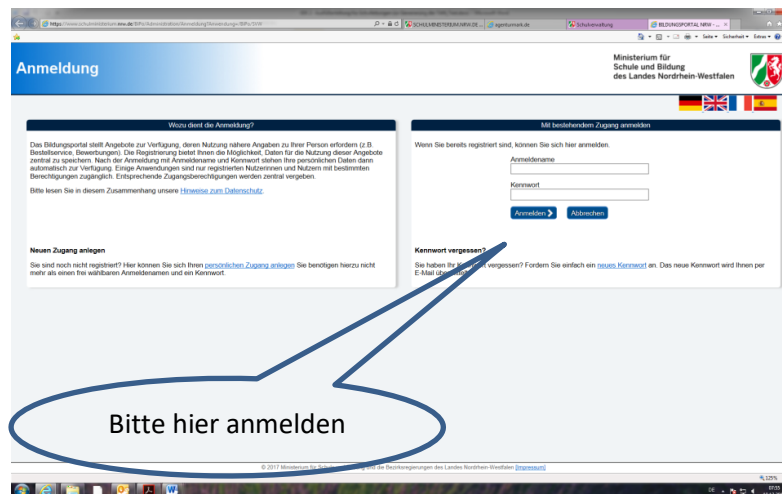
https://www.schulministerium.nrw.de/BiPo/Administration/Anmeldung/Anmeldung?BiPo/SSW

SCHULMINISTERIUM.NRW.DE ... | eigentumsmark.de | Schulverwaltung | BILDUNGSPORTAL NRW - ...

Seite ▾ Sicherheit ▾ Extras ▾

Anmeldung

Ministerium für Schule und Bildung des Landes Nordrhein-Westfalen

Wozu dient die Anmeldung?

Das Bildungsportal stellt Angebote zur Verfügung, deren Nutzung nähere Angaben zu Ihrer Person erfordern (z.B. Bestellservice, Bewerbungen). Die Registrierung bietet Ihnen die Möglichkeit, Daten für die Nutzung dieser Angebote zentral zu speichern. Nach der Anmeldung mit Anmeldename und Kennwort stehen Ihre persönlichen Daten dann automatisch zur Verfügung. Einige Anwendungen sind nur registrierten Nutzerinnen und Nutzern mit bestimmten Berechtigungen zugänglich. Entsprechende Zugangsberechtigungen werden zentral vergeben.

Bitte lesen Sie in diesem Zusammenhang unsere Hinweise zum Datenschutz.

Neuen Zugang anlegen

Sie sind noch nicht registriert? Hier können Sie sich Ihren persönlichen Zugang anlegen Sie benötigen hierzu nicht mehr als einen frei wählbaren Anmeldenamen und ein Kennwort.

Mit bestehendem Zugang anmelden

Wenn Sie bereits registriert sind, können Sie sich hier anmelden.

Anmeldename

Kennwort

Anmelden | Abbrechen

Kennwort vergessen?

Sie haben Ihr K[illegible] vergessen? Fordern Sie einfach ein neues Kennwort an. Das neue Kennwort wird Ihnen per E-Mail über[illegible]

Bitte hier anmelden

© 2017 Ministerium für Schule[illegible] und die Bezirksregierungen des Landes Nordrhein-Westfalen [Impressum]

125%